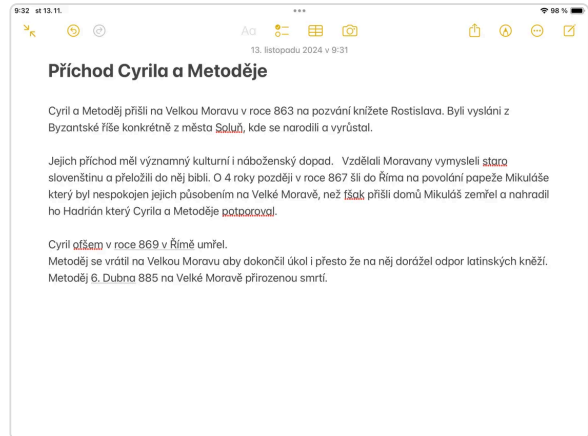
9:32 st 13. 11.

98 %

Aa

13. listopadu 2024 v 9:31

Příchod Cyrila a Metoděje

Cyril a Metoděj přišli na Velkou Moravu v roce 863 na pozvání knížete Rostislava. Byli vysláni z Byzantské říše konkrétně z města Soluň, kde se narodili a vyrůstal.

Jejich příchod měl významný kulturní i náboženský dopad. Vzdělali Moravany vymysleli staro slovenštinu a přeložili do něj bibli. O 4 roky později v roce 867 šli do Říma na povolání papeže Mikuláše který byl nespokojen jejich působením na Velké Moravě, než fšak přišli domů Mikuláš zemřel a nahradil ho Hadrián který Cyrila a Metoděje potporoval.

Cyril ofšem v roce 869 v Římě umřel.
Metoděj se vrátil na Velkou Moravu aby dokončil úkol i přesto že na něj dorážel odpor latinských kněží.
Metoděj 6. Dubna 885 na Velké Moravě přirozenou smrtí.